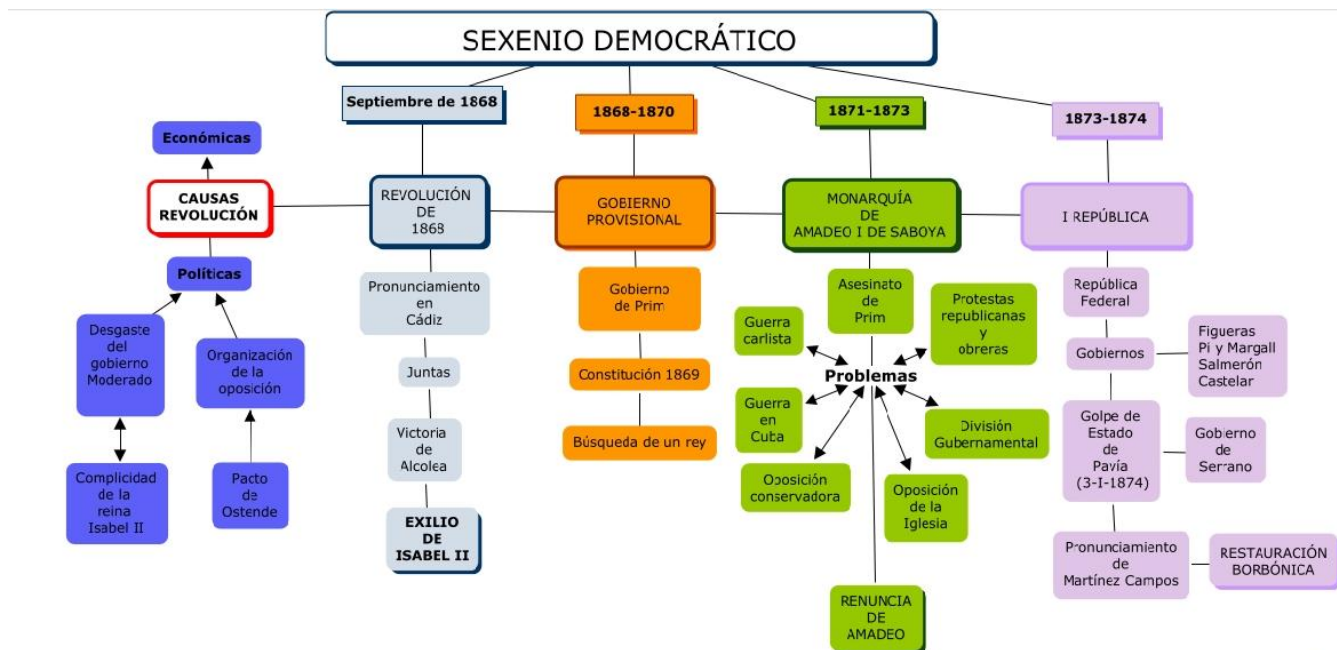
SEXENIO DEMOCRÁTICO

Septiembre de 1868

1868-1870

1871-1873

1873-1874

Económicas

CAUSAS REVOLUCIÓN

Políticas

Desgaste del gobierno Moderado

Organización de la oposición

Complicidad de la reina Isabel II

Pacto de Ostende

REVOLUCIÓN DE 1868

Pronunciamiento en Cádiz

Juntas

Victoria de Alcolea

EXILIO DE ISABEL II

GOBIERNO PROVISIONAL

Gobierno de Prim

Constitución 1869

Búsqueda de un rey

MONARQUÍA DE AMADEO I DE SABOYA

Asesinato de Prim

Protestas republicanas y obreras

Guerra carlista

Problemas

Guerra en Cuba

División Gubernamental

Oposición conservadora

Oposición de la Iglesia

RENUNCIA DE AMADEO

I REPÚBLICA

República Federal

Gobiernos

Figueras Pi y Margall Salmerón Castelar

Golpe de Estado de Pavía (3-I-1874)

Gobierno de Serrano

Pronunciamiento de Martínez Campos

RESTAURACIÓN BORBÓNICA